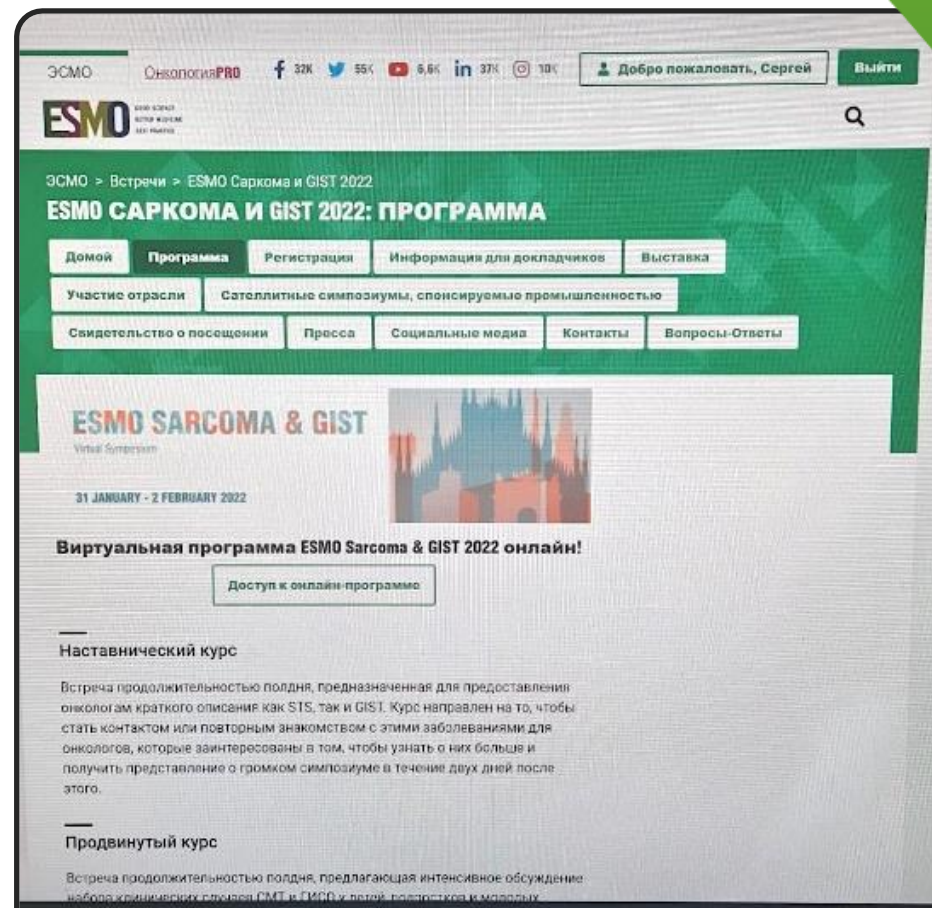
ЭСМО ОнкологияPRO 32K 55K 6,6K 37K 10K Добро пожаловать, Сергей Выйти

ESMO

ЭСМО > Встречи > ESMO Саркома и GIST 2022
ESMO САРКОМА И GIST 2022: ПРОГРАММА

Домой Программа Регистрация Информация для докладчиков Выставка
Участие отрасли Сателлитные симпозиумы, спонсируемые промышленностью
Свидетельство о посещении Пресса Социальные медиа Контакты Вопросы-Ответы

ESMO SARCOMA & GIST
Virtual Symposium
31 JANUARY - 2 FEBRUARY 2022

Виртуальная программа ESMO Sarcoma & GIST 2022 онлайн!

Доступ к онлайн-программе

Наставнический курс

Встреча продолжительностью полдня, предназначенная для предоставления онкологам краткого описания как STS, так и GIST. Курс направлен на то, чтобы стать контактом или повторным знакомством с этими заболеваниями для онкологов, которые заинтересованы в том, чтобы узнать о них больше и получить представление о громком симпозиуме в течение двух дней после этого.

Продвинутый курс

Встреча продолжительностью полдня, предлагающая интенсивное обсуждение набора клинических случаев СМТ и ГИСО у детей, подростков и молодых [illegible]